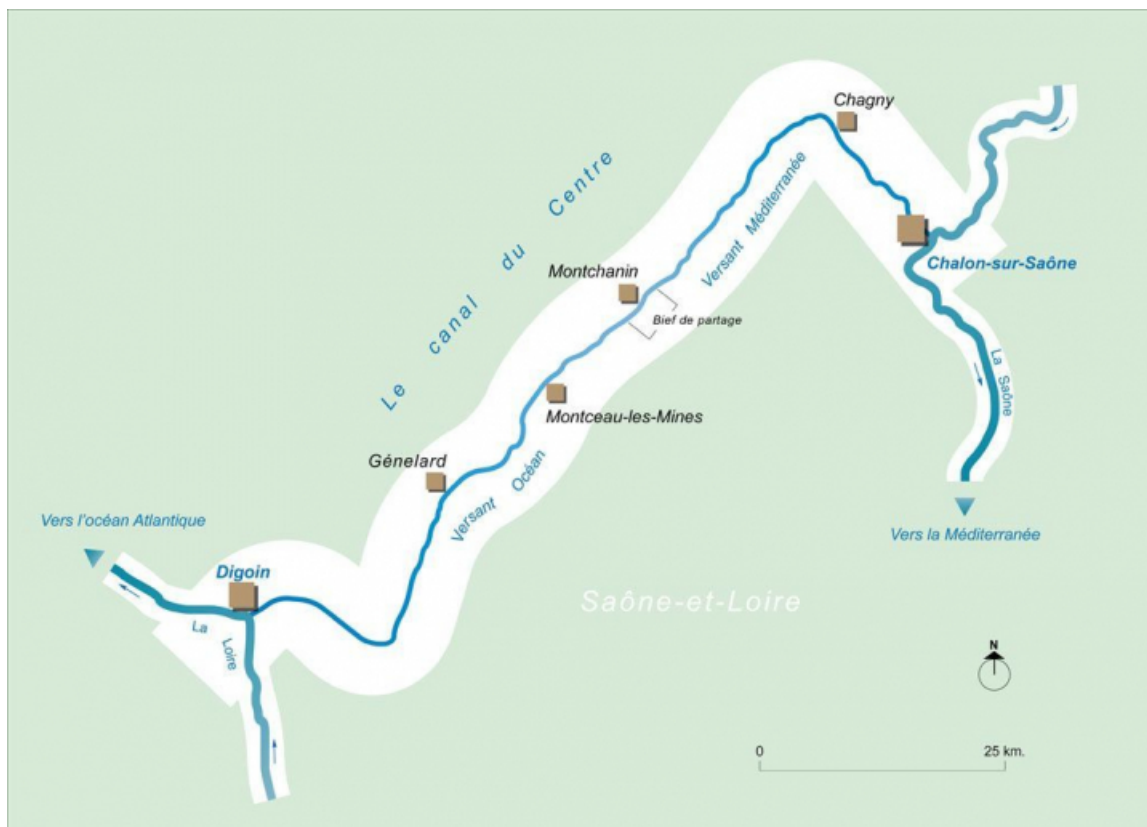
Le canal du Centre

Chagny

Chalon-sur-Saône

Versant Méditerranée

Montchanin

Bief de partage

Montceau-les-Mines

Génelard

Versant Océan

La Saône

Vers la Méditerranée

Vers l'océan Atlantique

Digoin

La Loire

Saône-et-Loire

N

0

25 km.